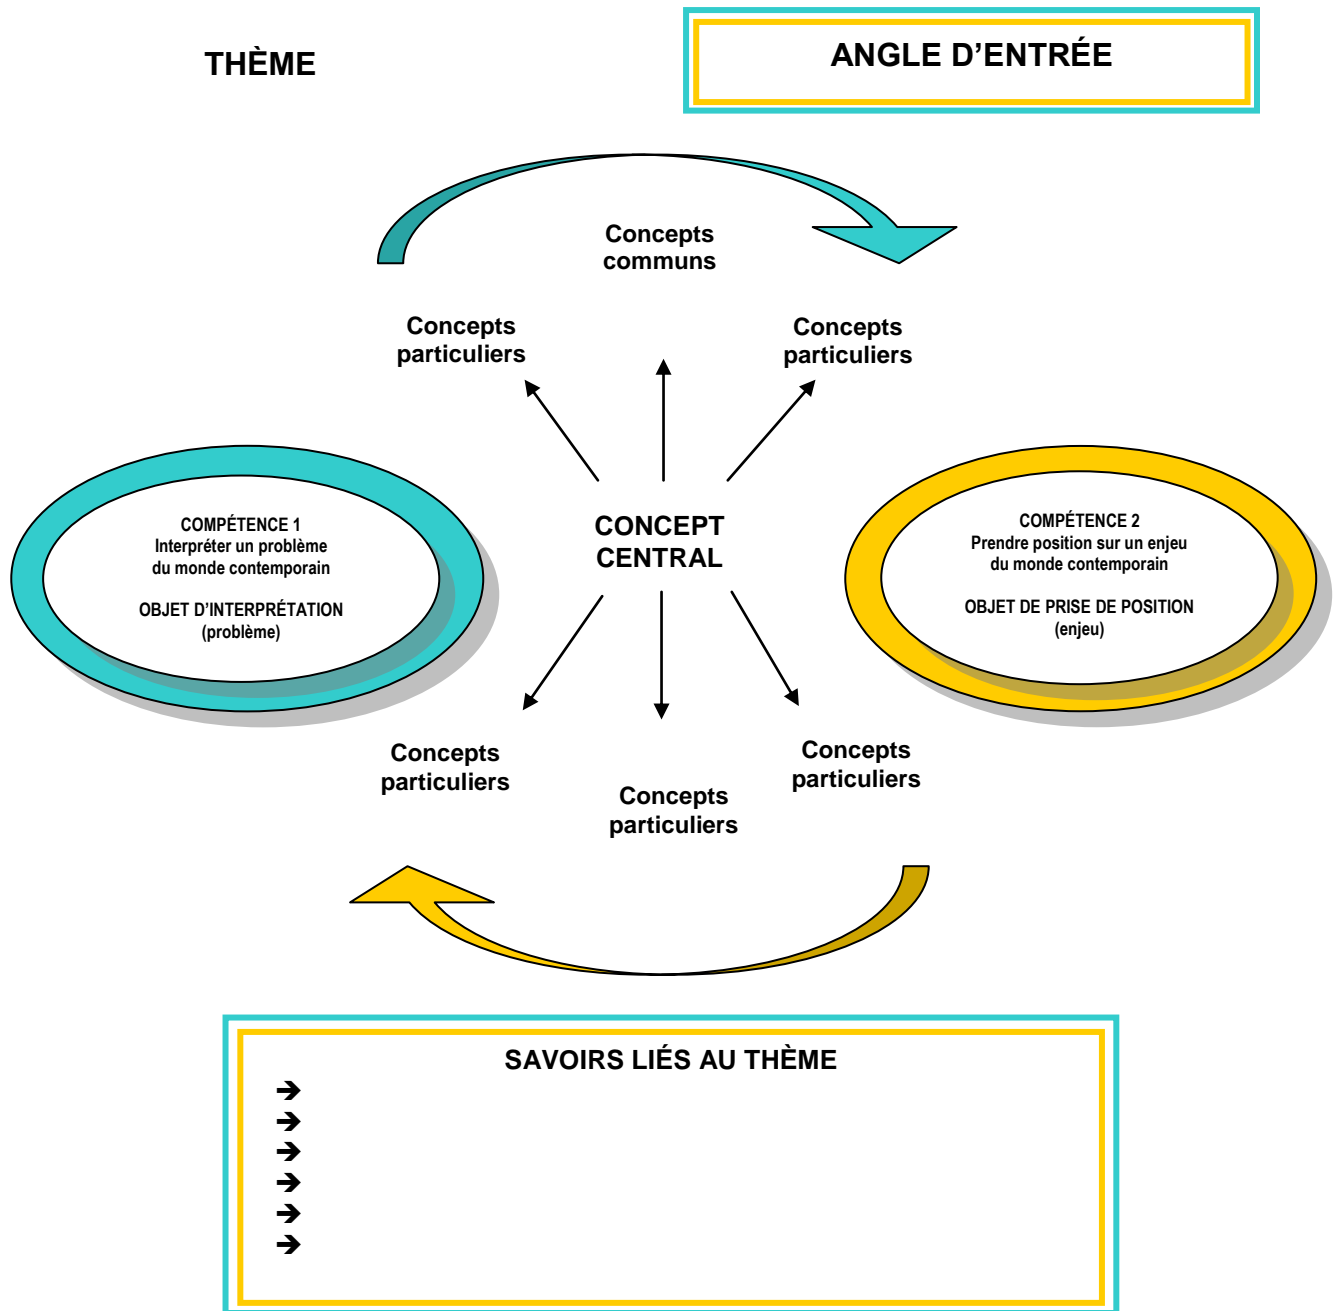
THÈME

ANGLE D’ENTRÉE

Concepts communs

Concepts particuliers

Concepts particuliers

COMPÉTENCE 1
Interpréter un problème du monde contemporain

OBJET D’INTERPRÉTATION
(problème)

CONCEPT CENTRAL

COMPÉTENCE 2
Prendre position sur un enjeu du monde contemporain

OBJET DE PRISE DE POSITION
(enjeu)

Concepts particuliers

Concepts particuliers

Concepts particuliers

SAVOIRS LIÉS AU THÈME
➔
➔
➔
➔
➔
➔